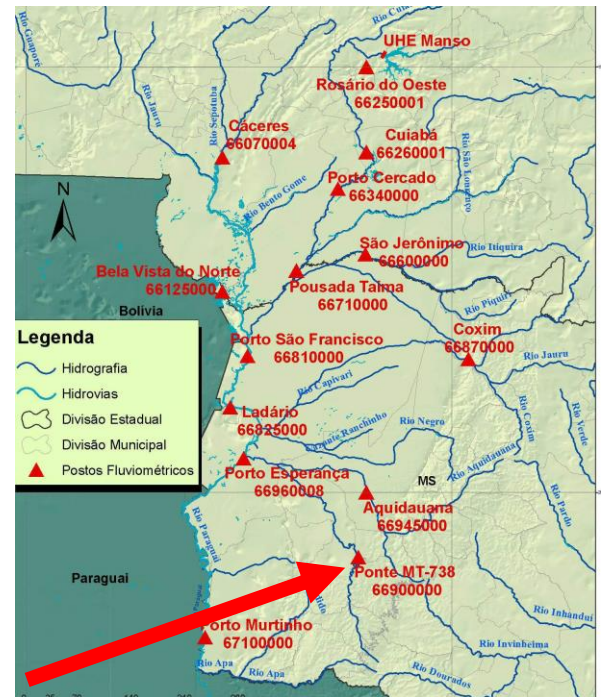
Rio Guaporé
Rio Cuiabá
UHE Manso
Rosário do Oeste
66250001
Rio Jauru
Rio Sepotuba
Cáceres
66070004
Cuiabá
66260001
Rio São Lourenço
Porto Cercado
66340000
N
Rio Bento Gomes
São Jerônimo
66600000
Rio Itiquira
Bela Vista do Norte
66125000
Pousada Taima
66710000
Rio Piquiri
Bolívia
Legenda
Hidrografia
Hidrovias
Divisão Estadual
Divisão Municipal
Postos Fluviométricos
Porto São Francisco
66810000
Coxim
66870000
Rio Jauru
Rio Capivari
Ladário
66825000
Rio Negro
Rio Taquari
Rio Coxim
Rio Verde
Porto Esperança
66960008
MS
Rio Aquidauana
Aquidauana
66945000
Rio Pardo
Rio Paraguai
Paraguai
Ponte MT-738
66900000
Rio Inhandui
Porto Murtinho
67100000
Rio Invinheima
Rio Apa
Rio Apa
Rio Dourados